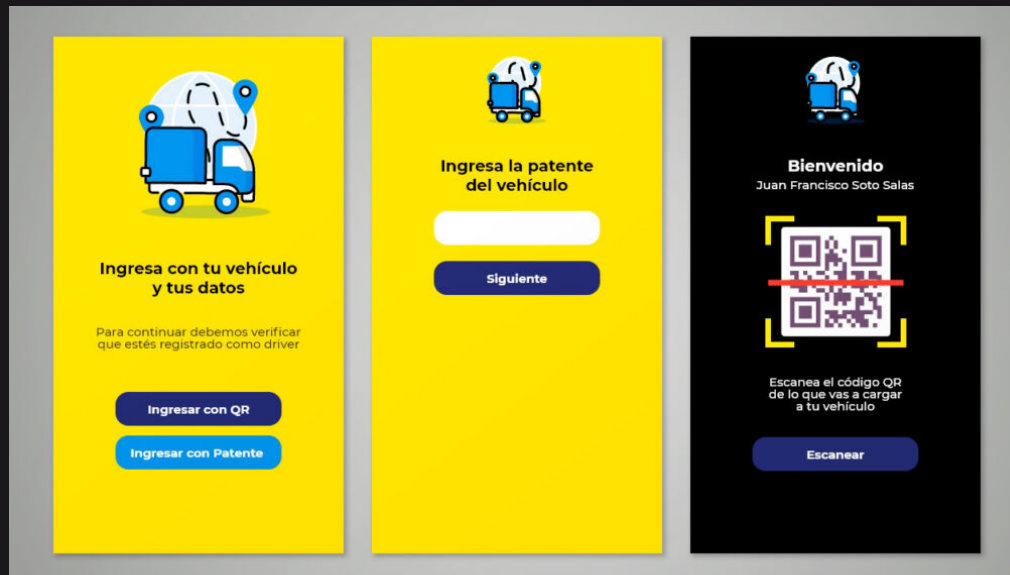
Ingresa con tu vehículo y tus datos

Para continuar debemos verificar que estés registrado como driver

Ingresar con QR

Ingresar con Patente

Ingresa la patente del vehículo

Siguiente

Bienvenido
Juan Francisco Soto Salas

Escanea el código QR de lo que vas a cargar a tu vehículo

Escanear